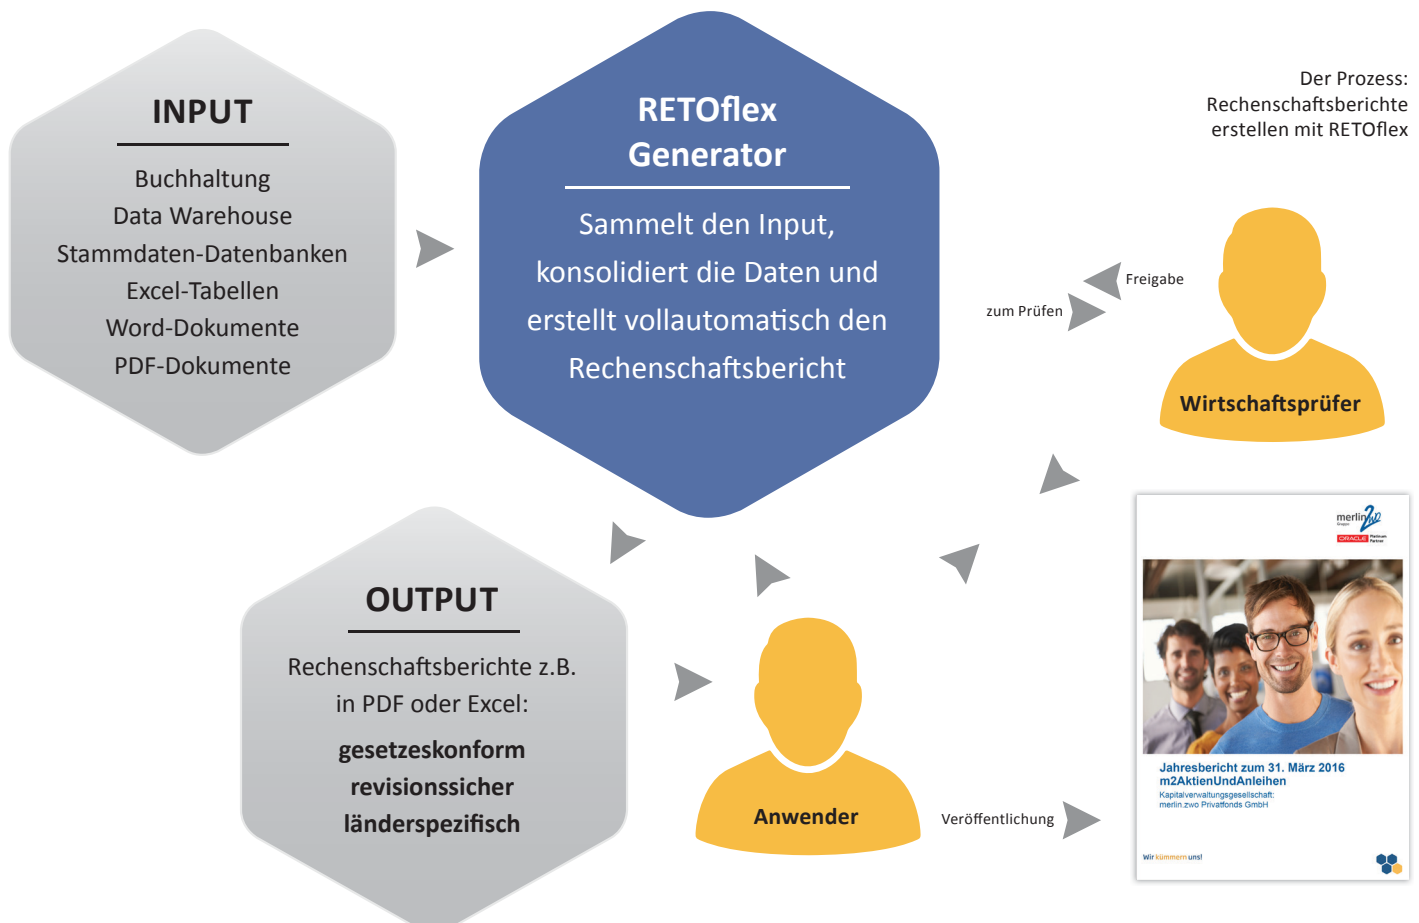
INPUT

Buchhaltung
Data Warehouse
Stammdaten-Datenbanken
Excel-Tabellen
Word-Dokumente
PDF-Dokumente

RETOflex Generator

Sammelt den Input, konsolidiert die Daten und erstellt vollautomatisch den Rechenschaftsbericht

Der Prozess: Rechenschaftsberichte erstellen mit RETOflex

Freigabe

zum Prüfen

Wirtschaftsprüfer

OUTPUT

Rechenschaftsberichte z.B. in PDF oder Excel:

gesetzeskonform
revisionssicher
länderspezifisch

Anwender

Veröffentlichung

merlin 2.0
ORACLE

Jahresbericht zum 31. März 2016
m2AktienUndAnleihen
Kapitalverwaltungsgesellschaft:
merlin.zwo Privatfonds GmbH

Wir kümmern uns!